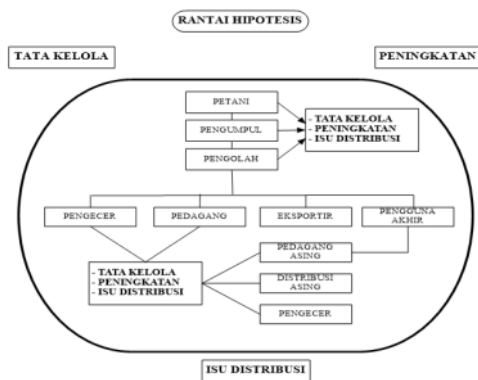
RANTAI HIPOTESIS

TATA KELOLA

PENINGKATAN

PETANI

PENGUMPUL

PENGOLAH

- TATA KELOLA
- PENINGKATAN
- ISU DISTRIBUSI

PENGECER

PEDAGANG

EKSPORTIR

PENGGUNA AKHIR

- TATA KELOLA
- PENINGKATAN
- ISU DISTRIBUSI

PEDAGANG ASING

DISTRIBUSI ASING

PENGECER

ISU DISTRIBUSI